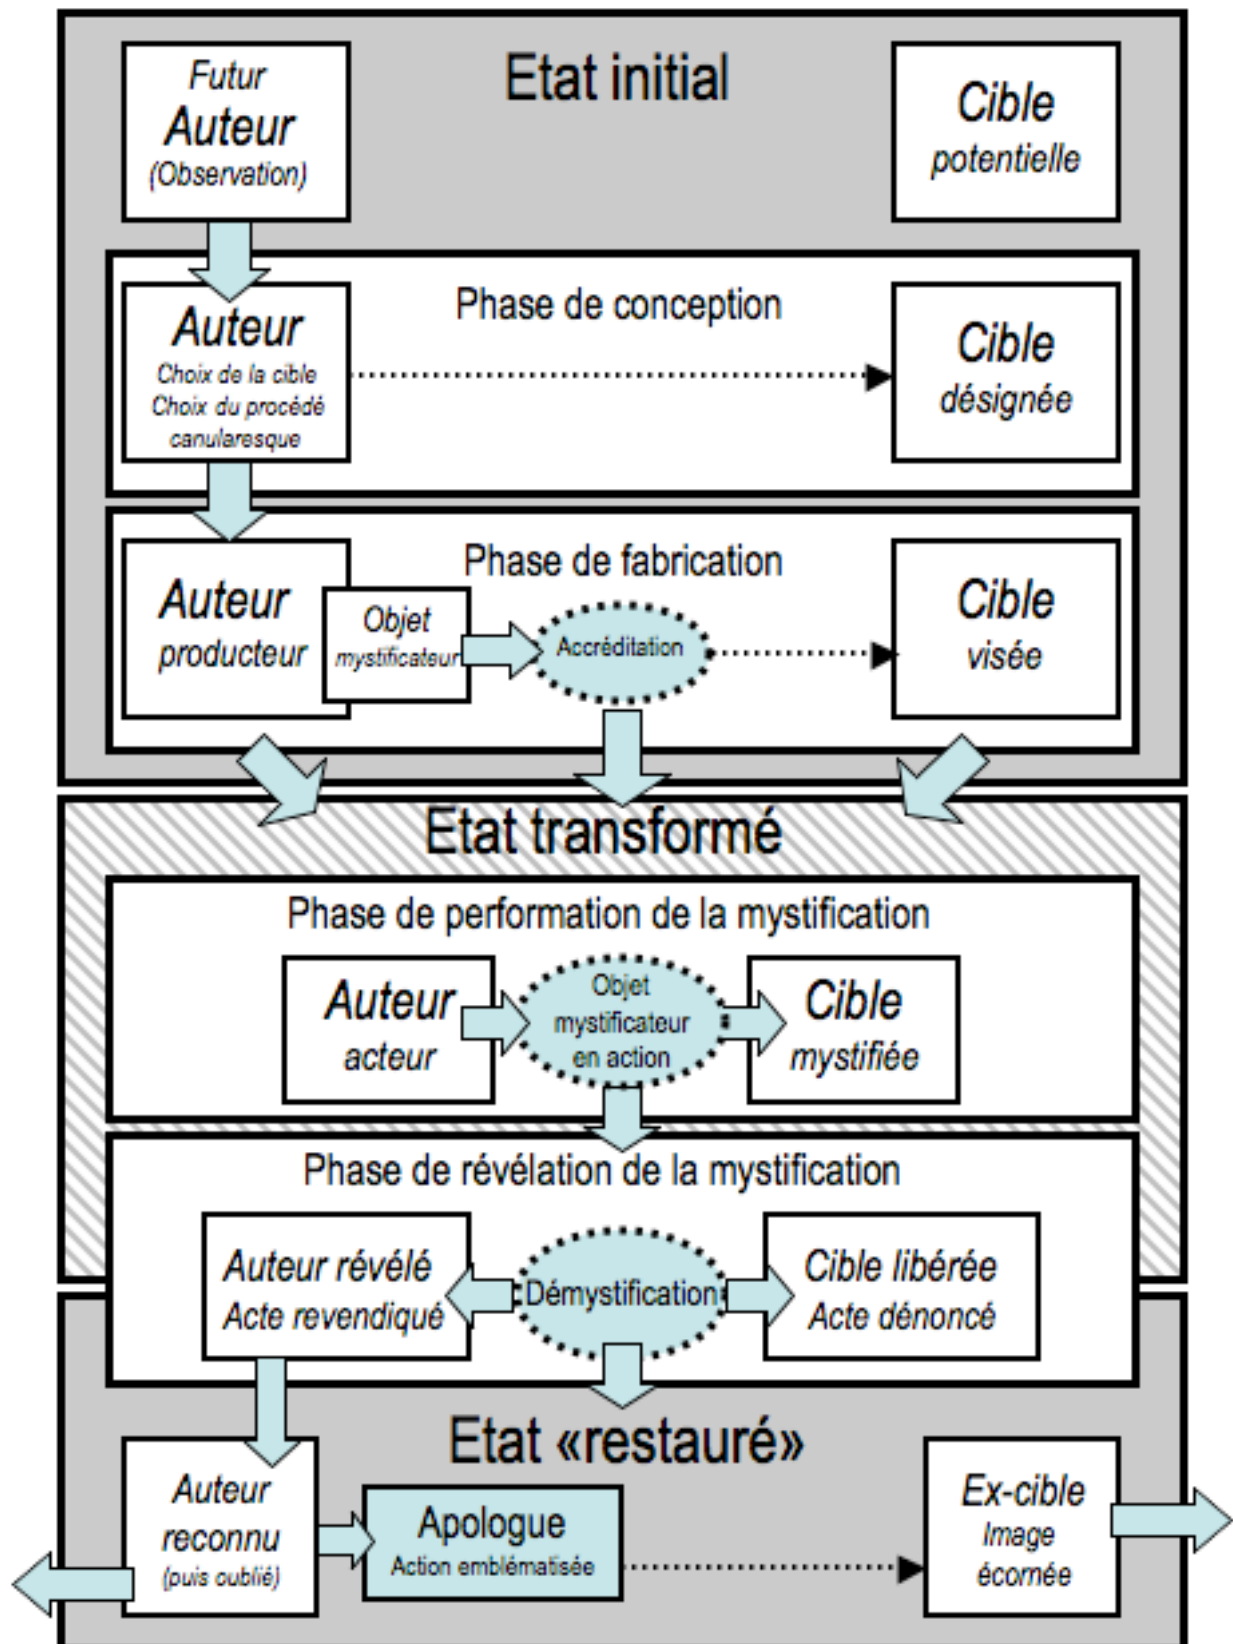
Futur
Auteur
(Observation)

Etat initial

Cible
potentielle

Phase de conception

Auteur
Choix de la cible
Choix du procédé canularesque

Cible
désignée

Phase de fabrication

Auteur
producteur

Objet
mystificateur

Accréditation

Cible
visée

Etat transformé

Phase de performation de la mystification

Auteur
acteur

Objet
mystificateur
en action

Cible
mystifiée

Phase de révélation de la mystification

Auteur révélé
Acte revendiqué

Démystification

Cible libérée
Acte dénoncé

Etat «restauré»

Auteur
reconnu
(puis oublié)

Apologue
Action emblématisée

Ex-cible
Image
écornée